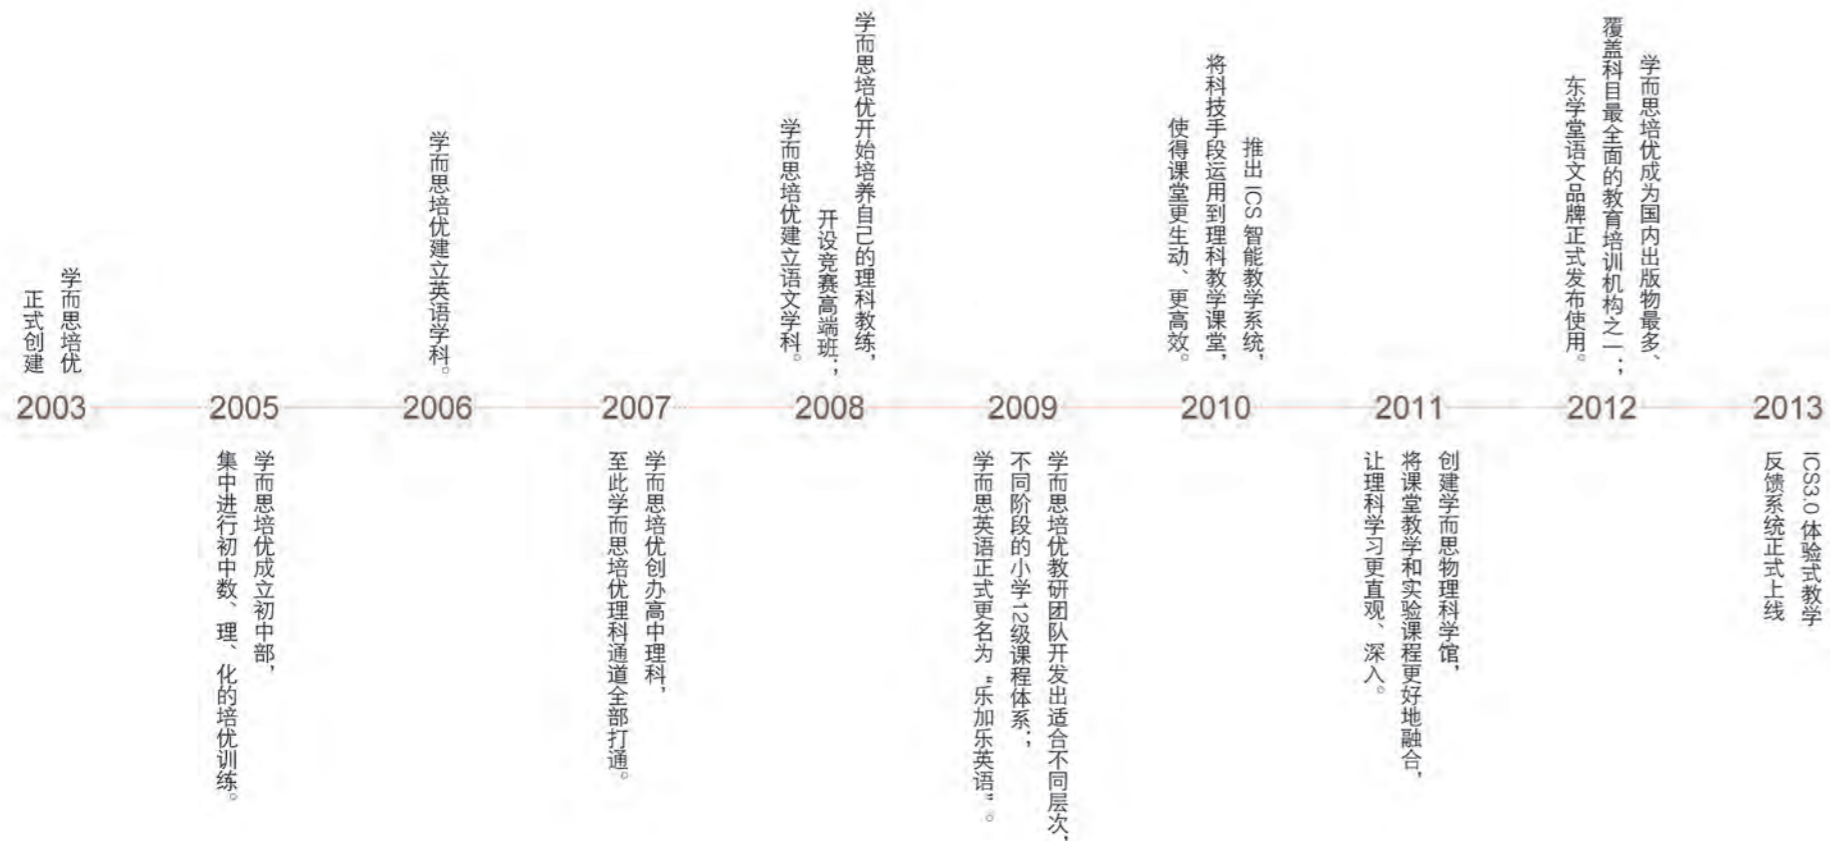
学而思培优
正式创建

2003

2005

学而思培优成立初中部，
集中进行初中数、理、化的培优训练。

学而思培优建立英语学科。

2006

2007

学而思培优创办高中理科，
至此学而思培优理科通道全部打通。

学而思培优开始培养自己的理科教练，
开设竞赛高端班；
学而思培优建立语文学科。

2008

2009

学而思培优教研团队开发出适合不同层次、
不同阶段的小学12级课程体系；
学而思英语正式更名为“乐加乐英语”。

推出 ICS 智能教学系统，
将科技手段运用到理科教学课堂，
使得课堂更生动、更高效。

2010

2011

创建学而思物理科学馆，
将课堂教学和实验课程更好地融合，
让理科学习更直观、深入。

学而思培优成为国内出版物最多、
覆盖科目最全面的教育培训机构之一；
东学堂语文品牌正式发布使用。

2012

2013

ICS3.0 体验式教学
反馈系统正式上线